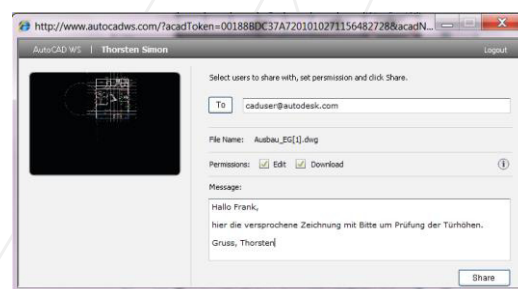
http://www.autocadws.com/?acadToken=00188BDC37A7201010271156482728&acadN...

AutoCAD WS | Thorsten Simon

Logout

Select users to share with, set permission and click Share.

To caduser@autodesk.com

File Name: Ausbau_EG[1].dwg

Permissions: Edit Download

Message:

Hallo Frank,

hier die versprochene Zeichnung mit Bitte um Prüfung der Türhöhen.

Gruss, Thorsten

Share